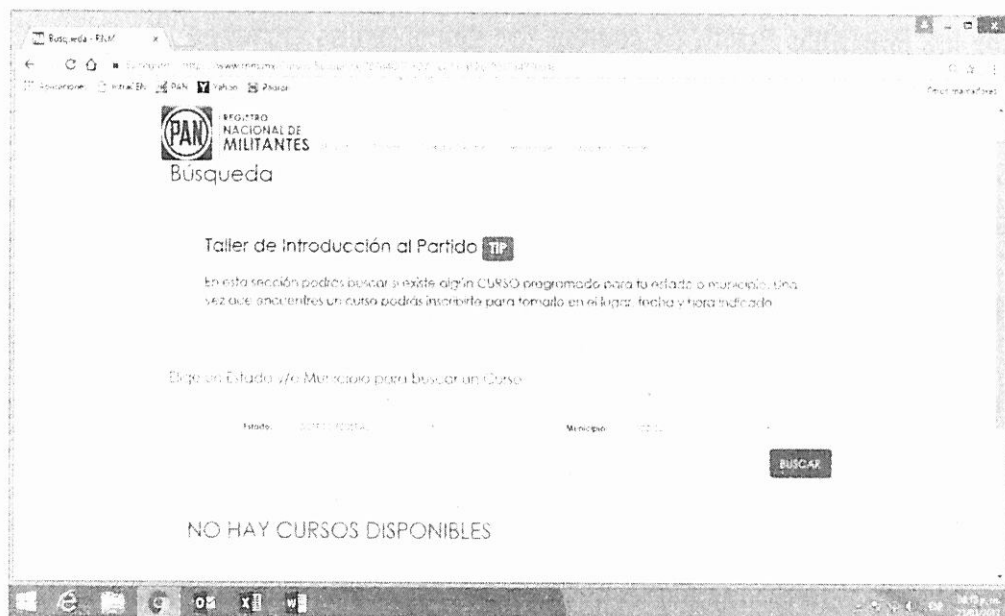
Búsqueda - RNM ×

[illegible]

Aplicaciones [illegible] PAN Yahoo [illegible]

Otros marcadores

PAN REGISTRO NACIONAL DE MILITANTES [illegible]

Búsqueda

Taller de Introducción al Partido TIP

En esta sección podrás buscar si existe algún CURSO programado para tu estado o municipio. Una vez que encuentres un curso podrás inscribirte para tomarlo en el lugar, fecha y hora indicado

Elige un Estado y/o Municipio para buscar un Curso

Estado: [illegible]

Municipio: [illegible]

BUSCAR

NO HAY CURSOS DISPONIBLES